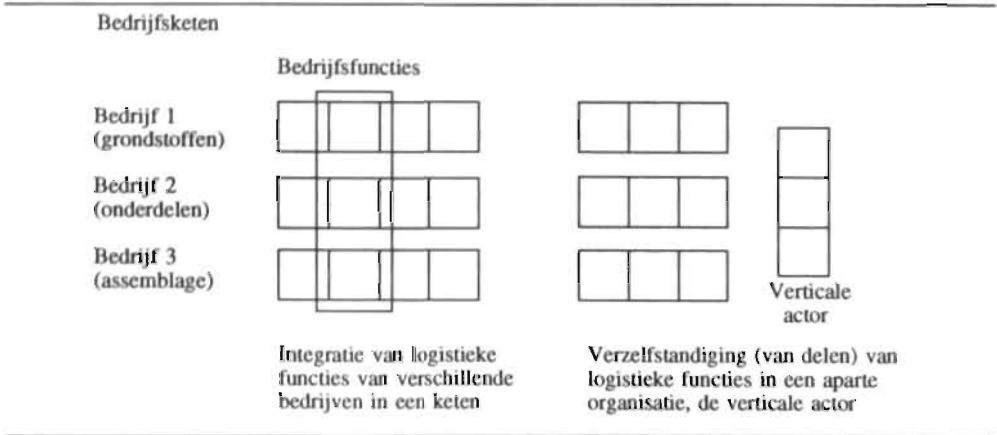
Bedrijfsketen

Bedrijfsfuncties

Bedrijf 1
(grondstoffen)

Bedrijf 2
(onderdelen)

Bedrijf 3
(assemblage)

Verticale actor

Integratie van logistieke functies van verschillende bedrijven in een keten

Verzelfstandiging (van delen) van logistieke functies in een aparte organisatie, de verticale actor